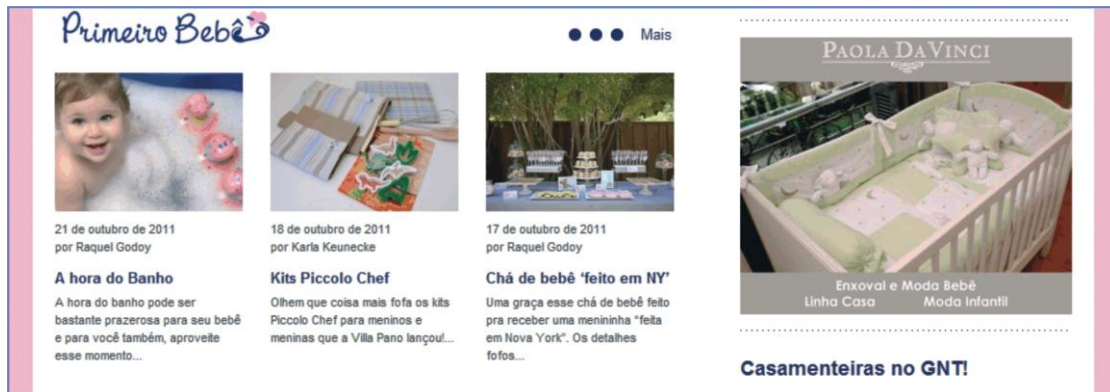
Primeiro Bebê

Mais

21 de outubro de 2011
por Raquel Godoy

A hora do Banho

A hora do banho pode ser bastante prazerosa para seu bebê e para você também, aproveite esse momento...

18 de outubro de 2011
por Karla Keunecke

Kits Piccolo Chef

Olhem que coisa mais fofa os kits Piccolo Chef para meninos e meninas que a Villa Pano lançou!...

17 de outubro de 2011
por Raquel Godoy

Chá de bebê 'feito em NY'

Uma graça esse chá de bebê feito pra receber uma menininha "feita em Nova York". Os detalhes fofos...

PAOLA DAVINCI

Enxoval e Moda Bebê
Linha Casa Moda Infantil

Casamenteiras no GNT!